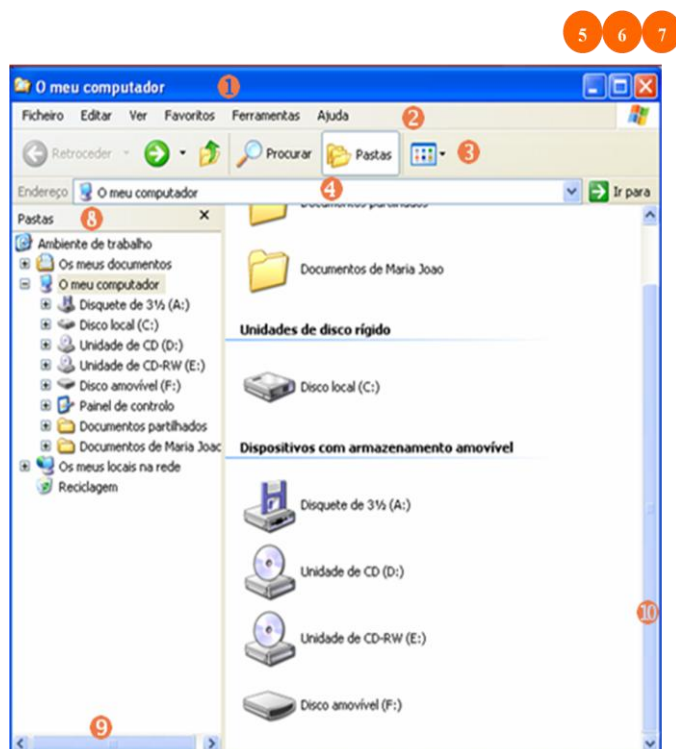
5 6 7

1 O meu computador

Ficheiro Editar Ver Favoritos Ferramentas Ajuda 2

Retroceder Procurar Pastas 3

Endereço O meu computador 4 Ir para

Pastas 8 ×

Ambiente de trabalho
Os meus documentos
O meu computador
Disquete de 3½ (A:)
Disco local (C:)
Unidade de CD (D:)
Unidade de CD-RW (E:)
Disco amovível (F:)
Painel de controlo
Documentos partilhados
Documentos de Maria Joao
Os meus locais na rede
Reciclagem

9

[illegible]

Documentos de Maria Joao

Unidades de disco rígido

Disco local (C:)

Dispositivos com armazenamento amovível

Disquete de 3½ (A:)

Unidade de CD (D:)

Unidade de CD-RW (E:)

Disco amovível (F:)

10